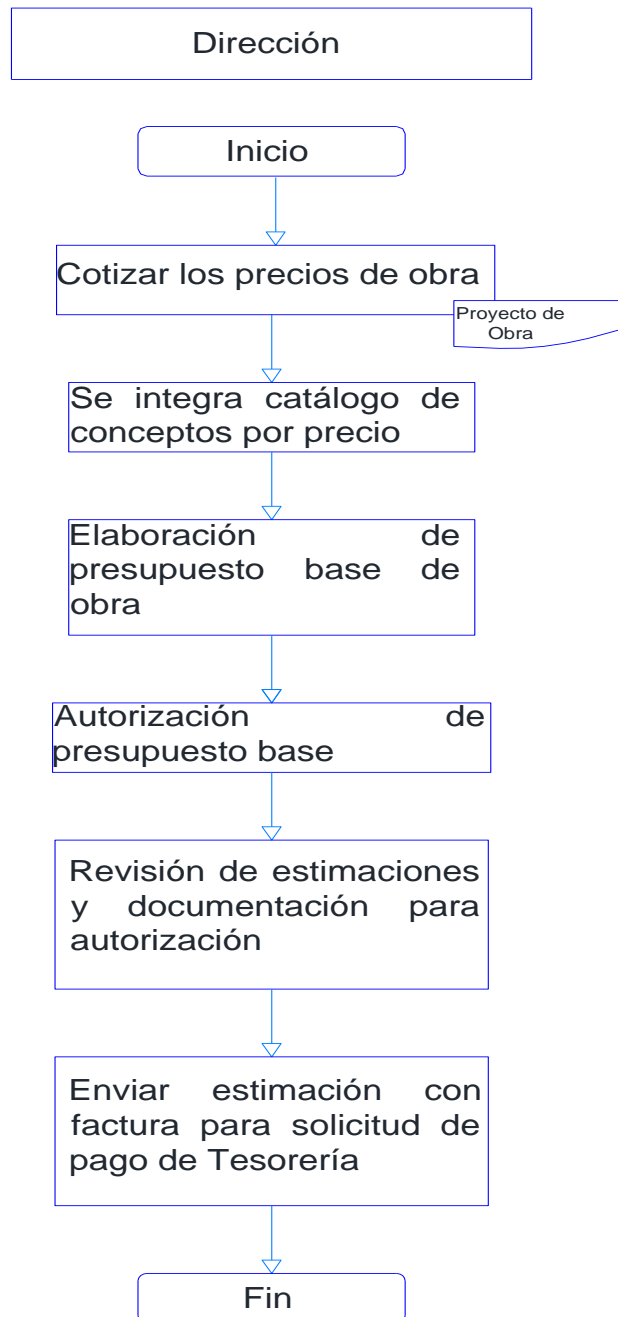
Dirección

Inicio

Cotizar los precios de obra

Proyecto de Obra

Se integra catálogo de conceptos por precio

Elaboración de presupuesto base de obra

Autorización de presupuesto base

Revisión de estimaciones y documentación para autorización

Enviar estimación con factura para solicitud de pago de Tesorería

Fin